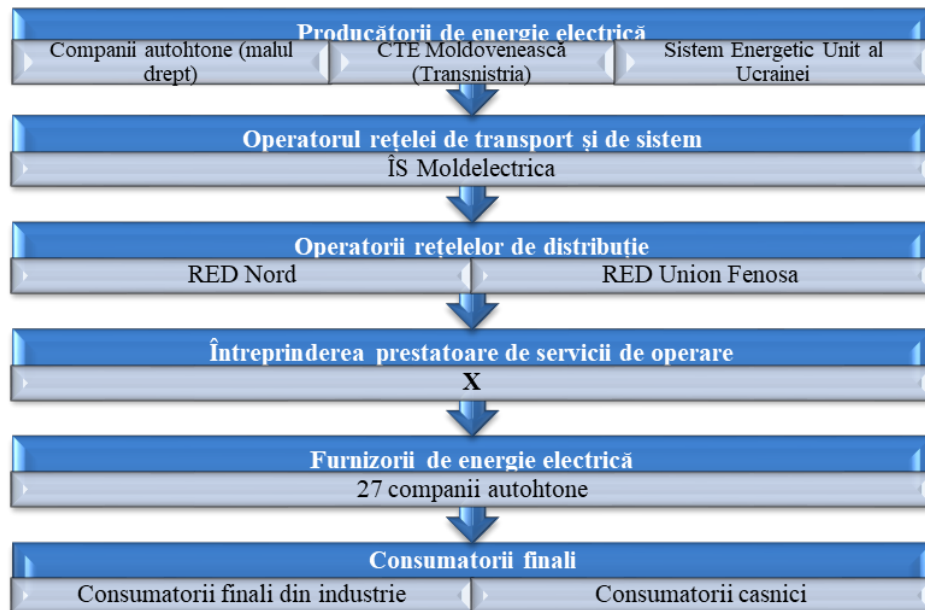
Producătorii de energie electrică

Companii autohtone (malul drept)

CTE Moldovenească (Transnistria)

Sistem Energetic Unit al Ucrainei

Operatorul rețelei de transport și de sistem

ÎS Moldelectrica

Operatorii rețelelor de distribuție

RED Nord

RED Union Fenosa

Întreprinderea prestatoare de servicii de operare

X

Furnizorii de energie electrică

27 companii autohtone

Consumatorii finali

Consumatorii finali din industrie

Consumatorii casnici